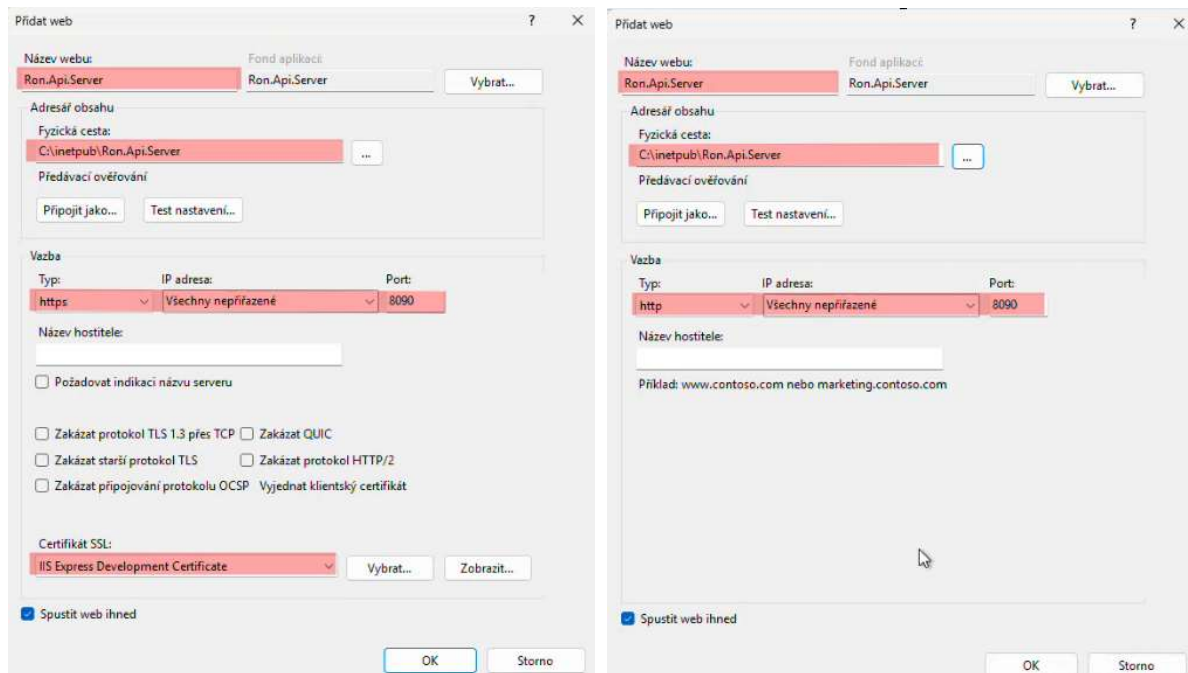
Přidat web

?

×

Název webu:

Ron.Api.Server

Fond aplikací

Ron.Api.Server

Vybrat...

Adresář obsahu

Fyzická cesta:

C:\inetpub\Ron.Api.Server

...

Předávací ověřování

Připojit jako...

Test nastavení...

Vazba

Typ:

https

IP adresa:

Všechny nepřiřazené

Port:

8090

Název hostitele:

Požadovat indikaci názvu serveru

Zakázat protokol TLS 1.3 přes TCP

Zakázat QUIC

Zakázat starší protokol TLS

Zakázat protokol HTTP/2

Zakázat připojování protokolu OCSP

Vyjednat klientský certifikát

Certifikát SSL:

IIS Express Development Certificate

Vybrat...

Zobrazit...

Spustit web ihned

OK

Storno

Přidat web

?

×

Název webu:

Ron.Api.Server

Fond aplikací

Ron.Api.Server

Vybrat...

Adresář obsahu

Fyzická cesta:

C:\inetpub\Ron.Api.Server

...

Předávací ověřování

Připojit jako...

Test nastavení...

Vazba

Typ:

http

IP adresa:

Všechny nepřiřazené

Port:

8090

Název hostitele:

Příklad: www.contoso.com nebo marketing.contoso.com

Spustit web ihned

OK

Storno